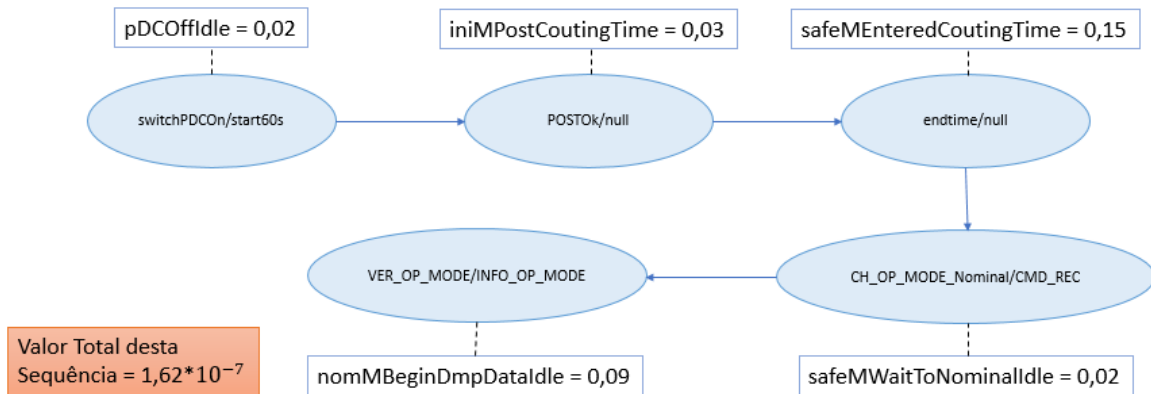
pDCOffIdle = 0,02

iniMPostCoutingTime = 0,03

safeMEnteredCoutingTime = 0,15

switchPDCOn/start60s

POSTOk/null

endtime/null

VER_OP_MODE/INFO_OP_MODE

CH_OP_MODE_Nominal/CMD_REC

Valor Total desta Sequência = $1{,}62 * 10^{-7}$

nomMBeginDmpDataIdle = 0,09

safeMWaitToNominalIdle = 0,02